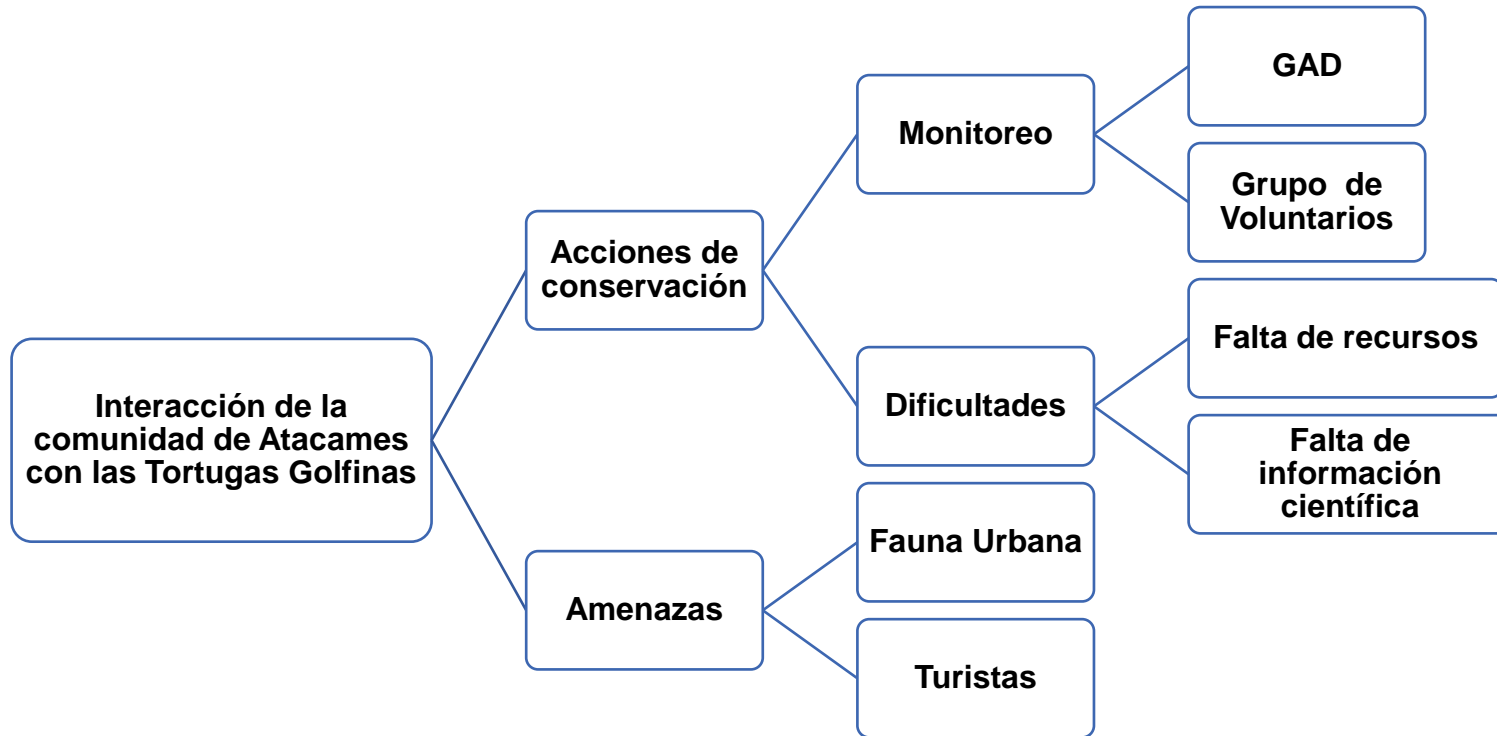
Interacción de la comunidad de Atacames con las Tortugas Golfinas

Acciones de conservación

Monitoreo

GAD

Grupo de Voluntarios

Dificultades

Falta de recursos

Falta de información científica

Amenazas

Fauna Urbana

Turistas